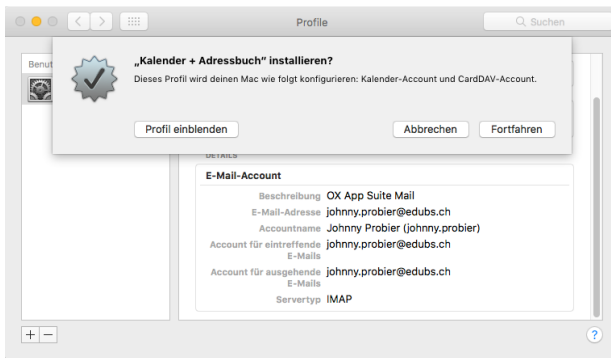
Profile

Suchen

Benut

„Kalender + Adressbuch" installieren?

Dieses Profil wird deinen Mac wie folgt konfigurieren: Kalender-Account und CardDAV-Account.

Profil einblenden

Abbrechen

Fortfahren

DETAILS

E-Mail-Account

Beschreibung OX App Suite Mail

E-Mail-Adresse johnny.probier@edubs.ch

Accountname Johnny Probier (johnny.probier)

Account für eintreffende E-Mails johnny.probier@edubs.ch

Account für ausgehende E-Mails johnny.probier@edubs.ch

Servertyp IMAP

+ −

?